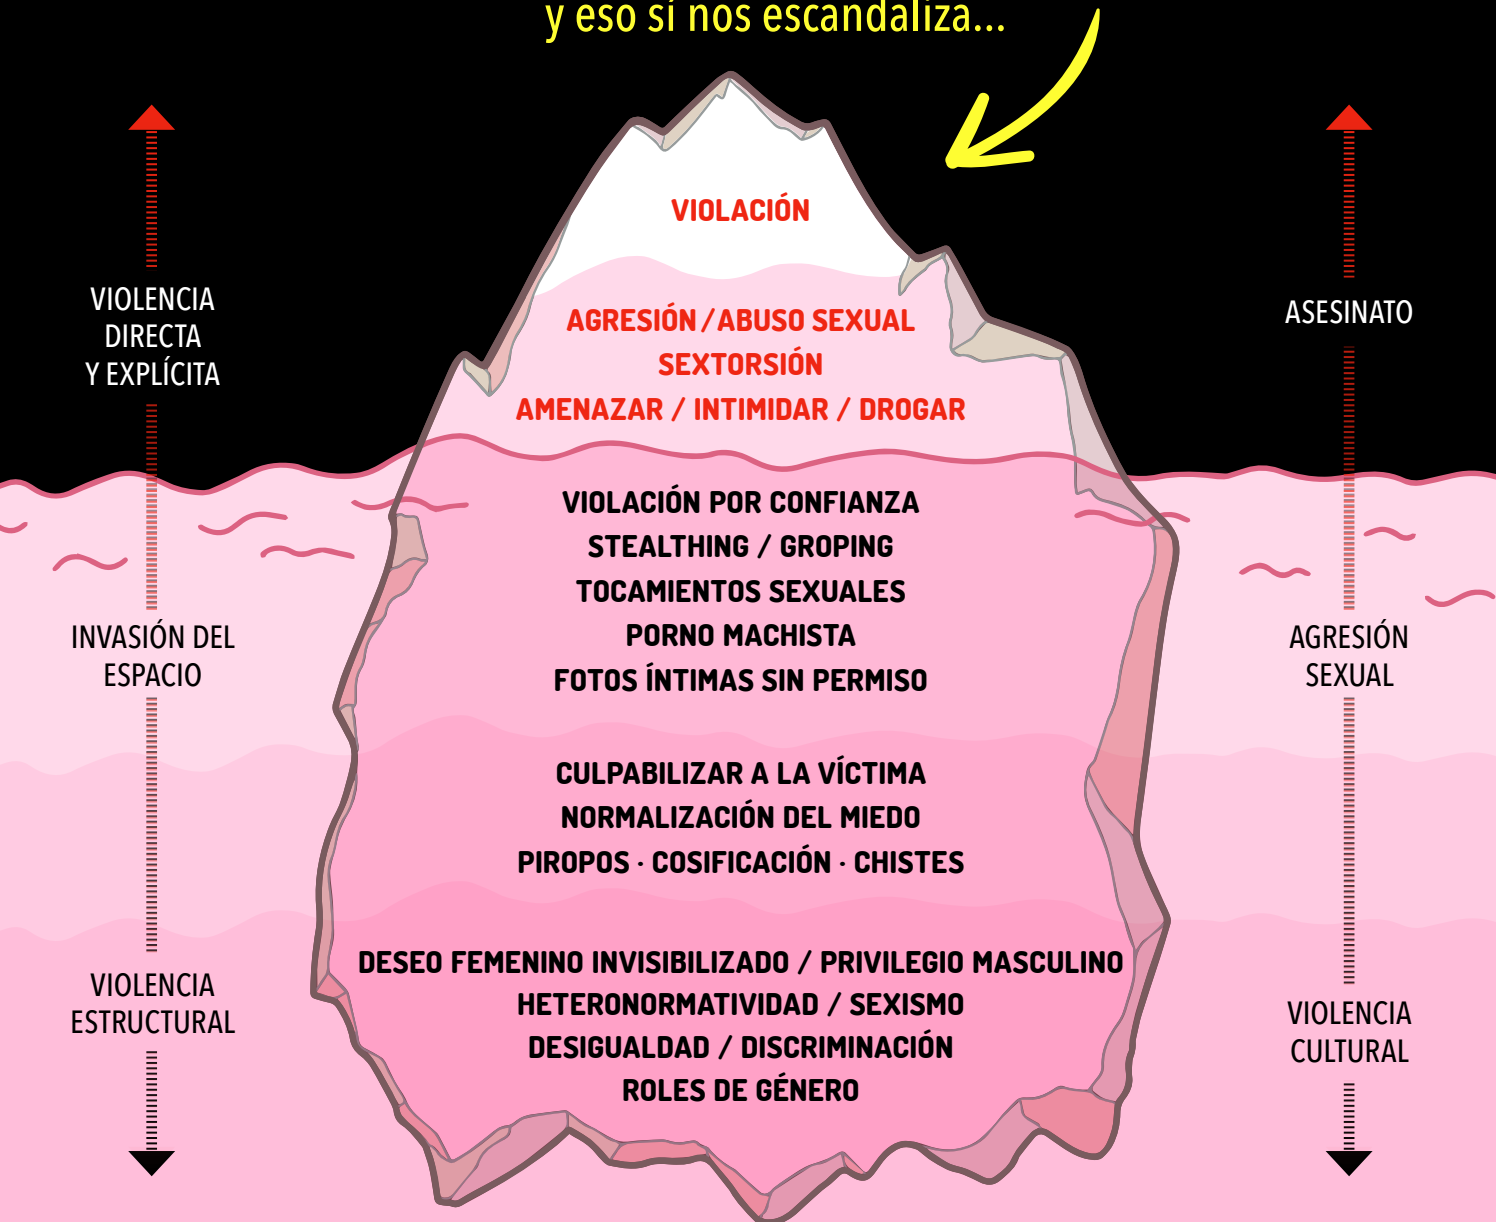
y eso sí nos escandaliza...

VIOLENCIA DIRECTA Y EXPLÍCITA

VIOLACIÓN

AGRESIÓN / ABUSO SEXUAL
SEXTORSIÓN
AMENAZAR / INTIMIDAR / DROGAR

ASESINATO

VIOLACIÓN POR CONFIANZA
STEALTHING / GROPING
TOCAMIENTOS SEXUALES
PORNO MACHISTA
FOTOS ÍNTIMAS SIN PERMISO

INVASIÓN DEL ESPACIO

AGRESIÓN SEXUAL

CULPABILIZAR A LA VÍCTIMA
NORMALIZACIÓN DEL MIEDO
PIROPOS · COSIFICACIÓN · CHISTES

VIOLENCIA ESTRUCTURAL

DESEO FEMENINO INVISIBILIZADO / PRIVILEGIO MASCULINO
HETERONORMATIVIDAD / SEXISMO
DESIGUALDAD / DISCRIMINACIÓN
ROLES DE GÉNERO

VIOLENCIA CULTURAL